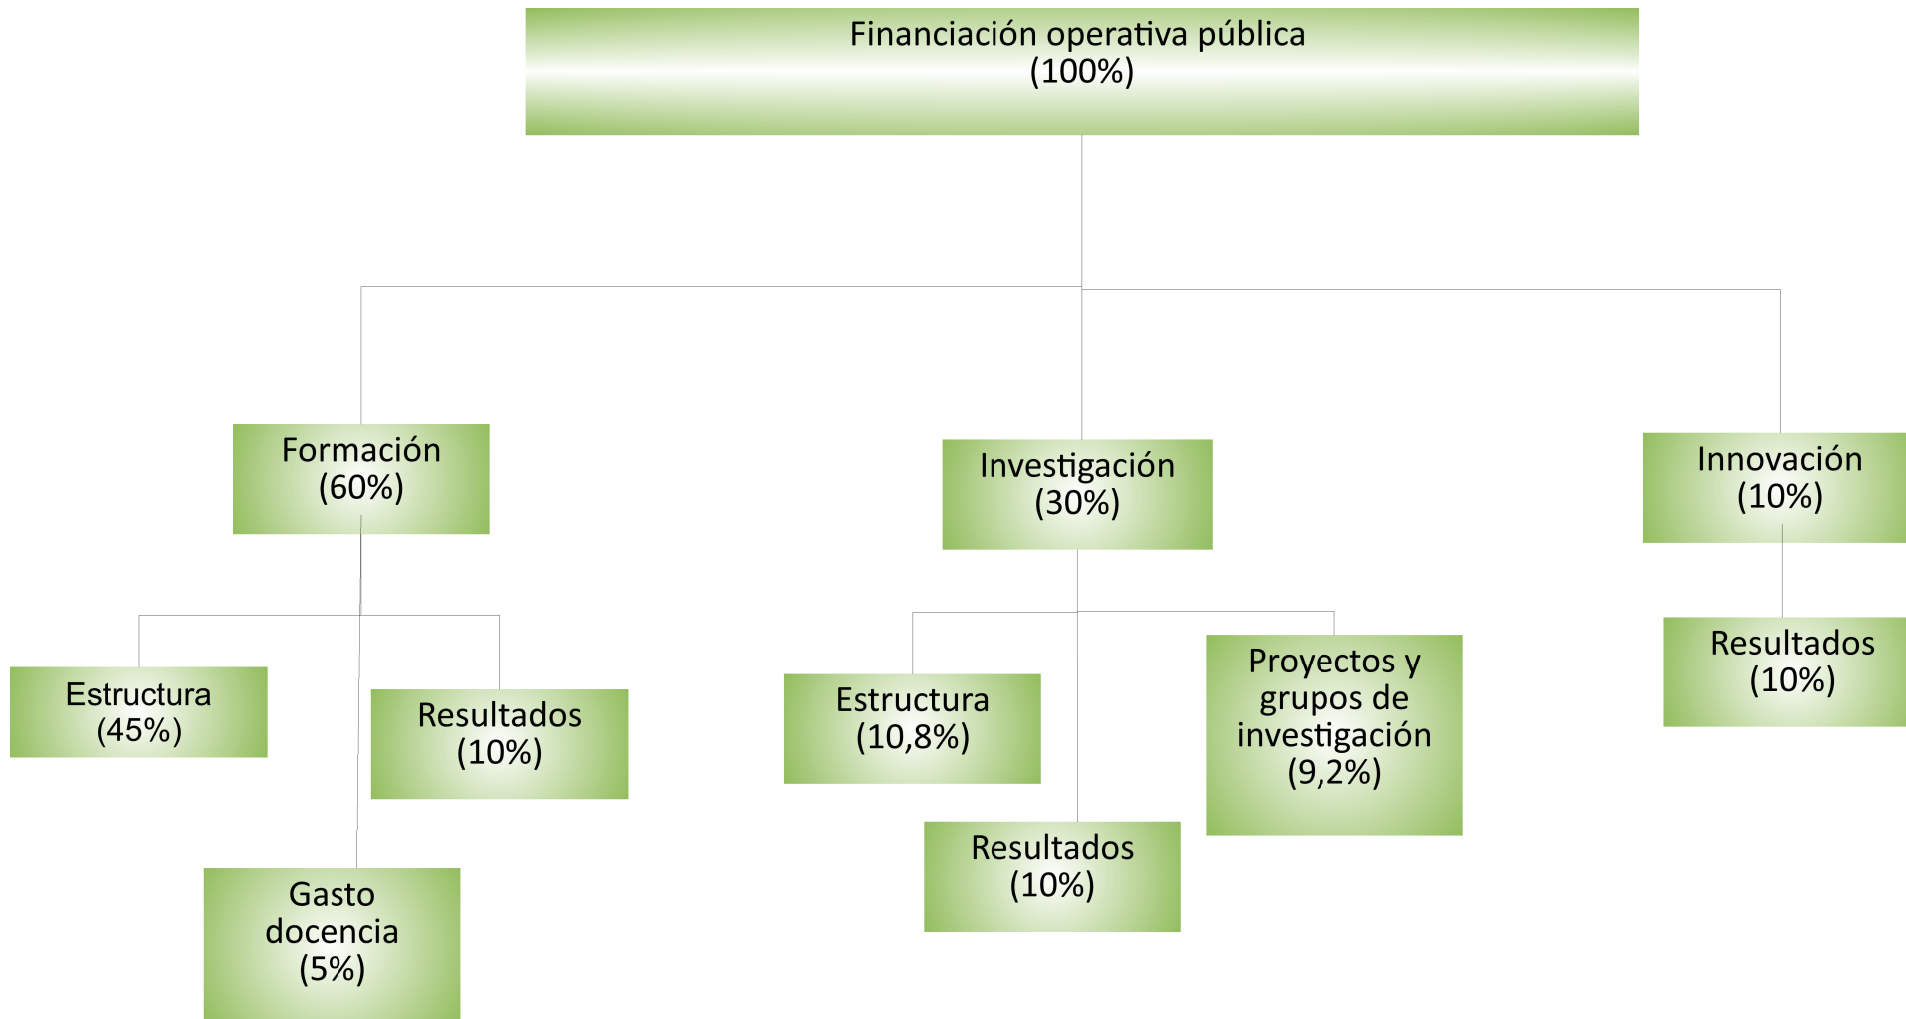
Financiación operativa pública
(100%)

Formación
(60%)

Investigación
(30%)

Innovación
(10%)

Estructura
(45%)

Resultados
(10%)

Gasto docencia
(5%)

Estructura
(10,8%)

Proyectos y grupos de investigación
(9,2%)

Resultados
(10%)

Resultados
(10%)